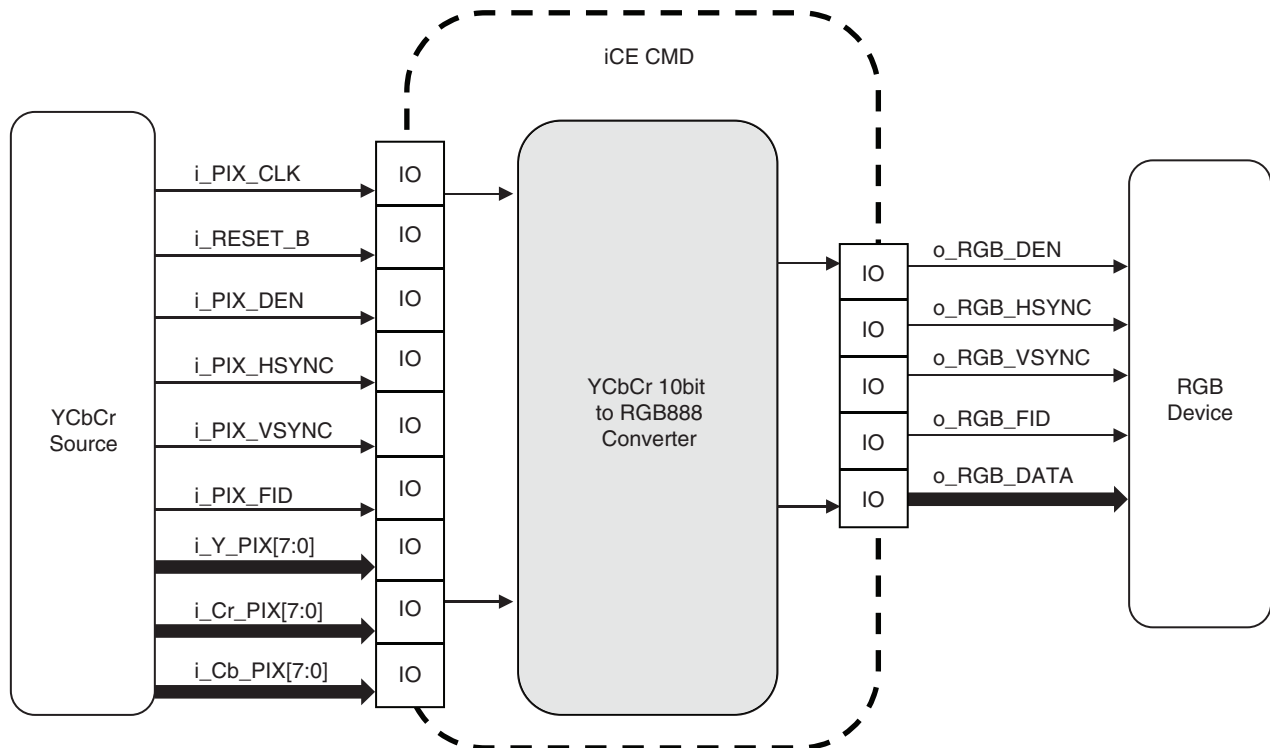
iCE CMD

YCbCr Source

i_PIX_CLK
i_RESET_B
i_PIX_DEN
i_PIX_HSYNC
i_PIX_VSYNC
i_PIX_FID
i_Y_PIX[7:0]
i_Cr_PIX[7:0]
i_Cb_PIX[7:0]

IO
IO
IO
IO
IO
IO
IO
IO
IO

YCbCr 10bit to RGB888 Converter

IO
IO
IO
IO
IO

o_RGB_DEN
o_RGB_HSYNC
o_RGB_VSYNC
o_RGB_FID
o_RGB_DATA

RGB Device